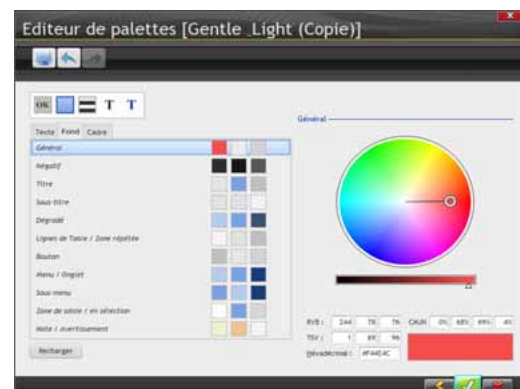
Editeur de palettes [Gentle _Light (Copie)]

OK T T

Texte Fond Cadre

Général

Négatif

Titre

Sous-titre

Dégradé

Lignes de Table / Zone répétée

Bouton

Menu / Onglet

Sous-menu

Zone de saisie / en sélection

Note / Avertissement

Recharger

Général

22

RVB : 244 78 76 CMJN 0% 68% 69% 4%

TSV : 1 69 96

Hexadécimal : #F44E4C